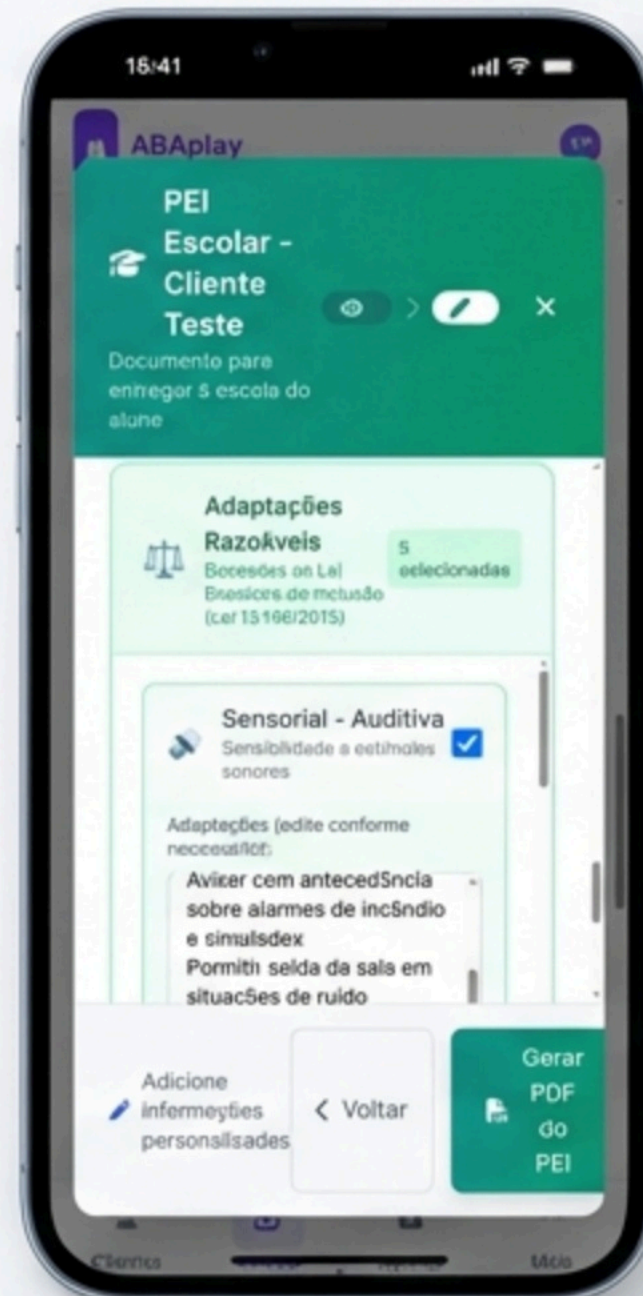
16:41

ABAplay

PEI Escolar - Cliente Teste

Documento pare enrregor s escola do alune

Adaptações Razokveis

Bocesões on Lal Bresices de mctusão (cer 13166/2015)

5 selecionadas

Sensorial - Auditiva

Sensibilidade a estimules sonores

Adaptações (edite conforme necessário):

Avixer cem antecedSncia sobre alarmes de incSndio e simulsdex
Pormiti selda da sala em situacões de ruido

Adicione informeções personsilsades

< Voltar

Gerar PDF do PEI

Clientes

Mdio